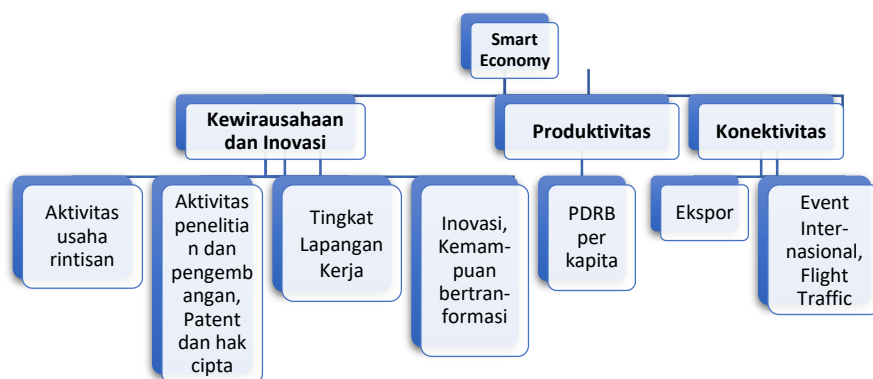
Smart Economy

Kewirausahaan dan Inovasi

Produktivitas

Konektivitas

Aktivitas usaha rintisan

Aktivitas penelitian dan pengembangan, Patent dan hak cipta

Tingkat Lapangan Kerja

Inovasi, Kemampuan bertranformasi

PDRB per kapita

Ekspor

Event Internasional, Flight Traffic